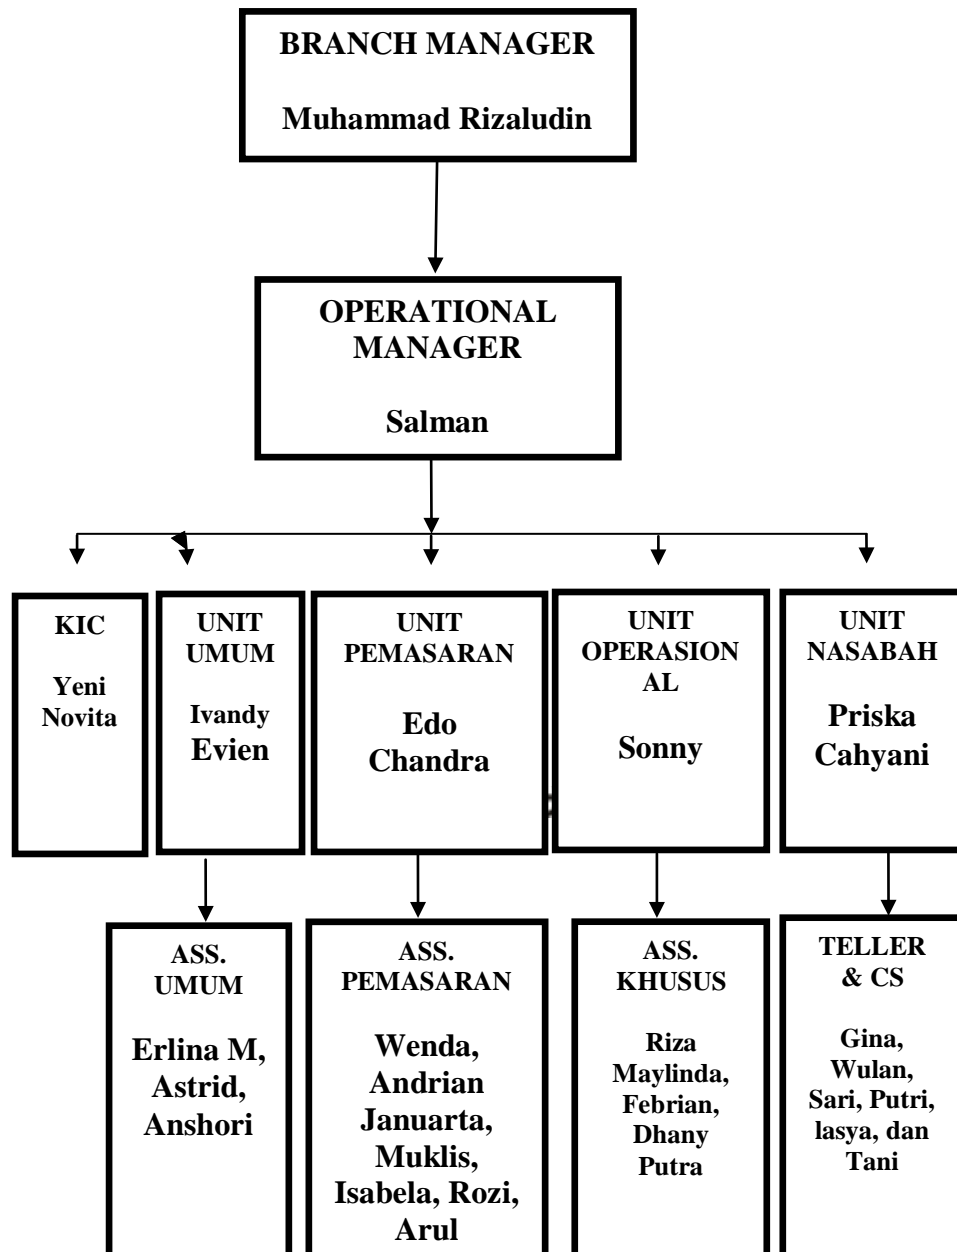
BRANCH MANAGER

Muhammad Rizaludin

OPERATIONAL MANAGER

Salman

KIC

Yeni Novita

UNIT UMUM

Ivandy Evien

UNIT PEMASARAN

Edo Chandra

UNIT OPERASION AL

Sonny

UNIT NASABAH

Priska Cahyani

ASS. UMUM

Erlina M, Astrid, Anshori

ASS. PEMASARAN

Wenda, Andrian Januarta, Muklis, Isabela, Rozi, Arul

ASS. KHUSUS

Riza Maylinda, Febrian, Dhany Putra

TELLER & CS

Gina, Wulan, Sari, Putri, lasya, dan Tani